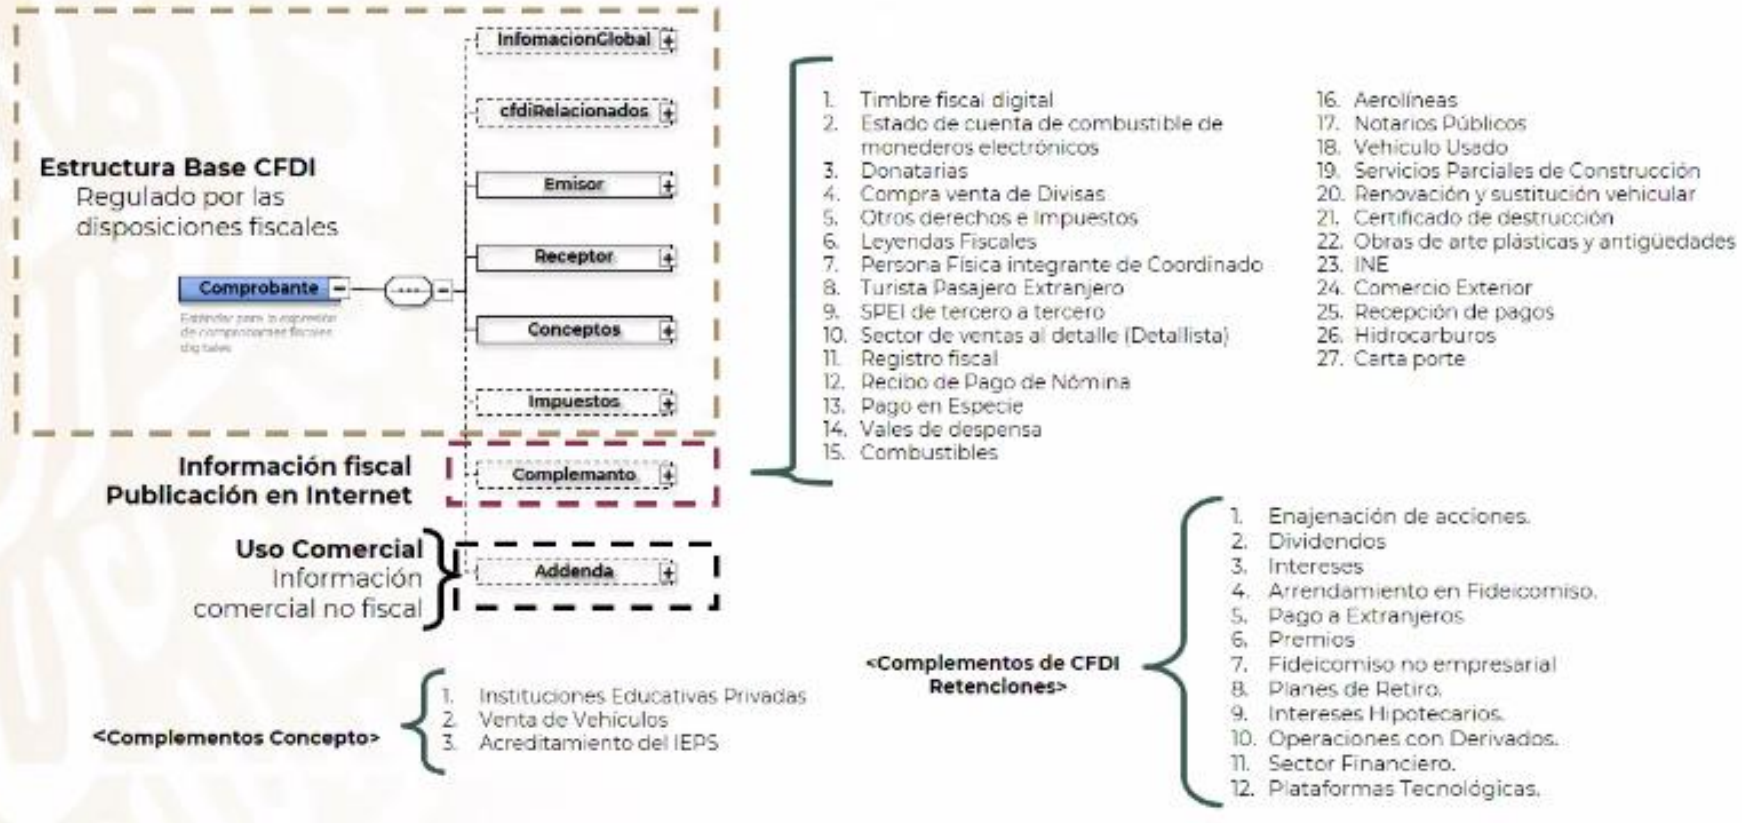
Estructura Base CFDI
Regulado por las disposiciones fiscales

Comprobante
Estándar para la expresión de comprobantes fiscales digitales

InfomacionGlobal
cfdiRelacionados
Emisor
Receptor
Conceptos
Impuestos

Información fiscal
Publicación en Internet

Complemanto

Uso Comercial
Información comercial no fiscal

Addenda

1. Timbre fiscal digital
2. Estado de cuenta de combustible de monederos electrónicos
3. Donatarias
4. Compra venta de Divisas
5. Otros derechos e Impuestos
6. Leyendas Fiscales
7. Persona Física integrante de Coordinado
8. Turista Pasajero Extranjero
9. SPEI de tercero a tercero
10. Sector de ventas al detalle (Detallista)
11. Registro fiscal
12. Recibo de Pago de Nómina
13. Pago en Especie
14. Vales de despensa
15. Combustibles
16. Aerolíneas
17. Notarios Públicos
18. Vehículo Usado
19. Servicios Parciales de Construcción
20. Renovación y sustitución vehicular
21. Certificado de destrucción
22. Obras de arte plásticas y antigüedades
23. INE
24. Comercio Exterior
25. Recepción de pagos
26. Hidrocarburos
27. Carta porte

<Complementos Concepto>
1. Instituciones Educativas Privadas
2. Venta de Vehículos
3. Acreditamiento del IEPS

<Complementos de CFDI Retenciones>
1. Enajenación de acciones.
2. Dividendos
3. Intereses
4. Arrendamiento en Fideicomiso.
5. Pago a Extranjeros
6. Premios
7. Fideicomiso no empresarial
8. Planes de Retiro.
9. Intereses Hipotecarios.
10. Operaciones con Derivados.
11. Sector Financiero.
12. Plataformas Tecnológicas.